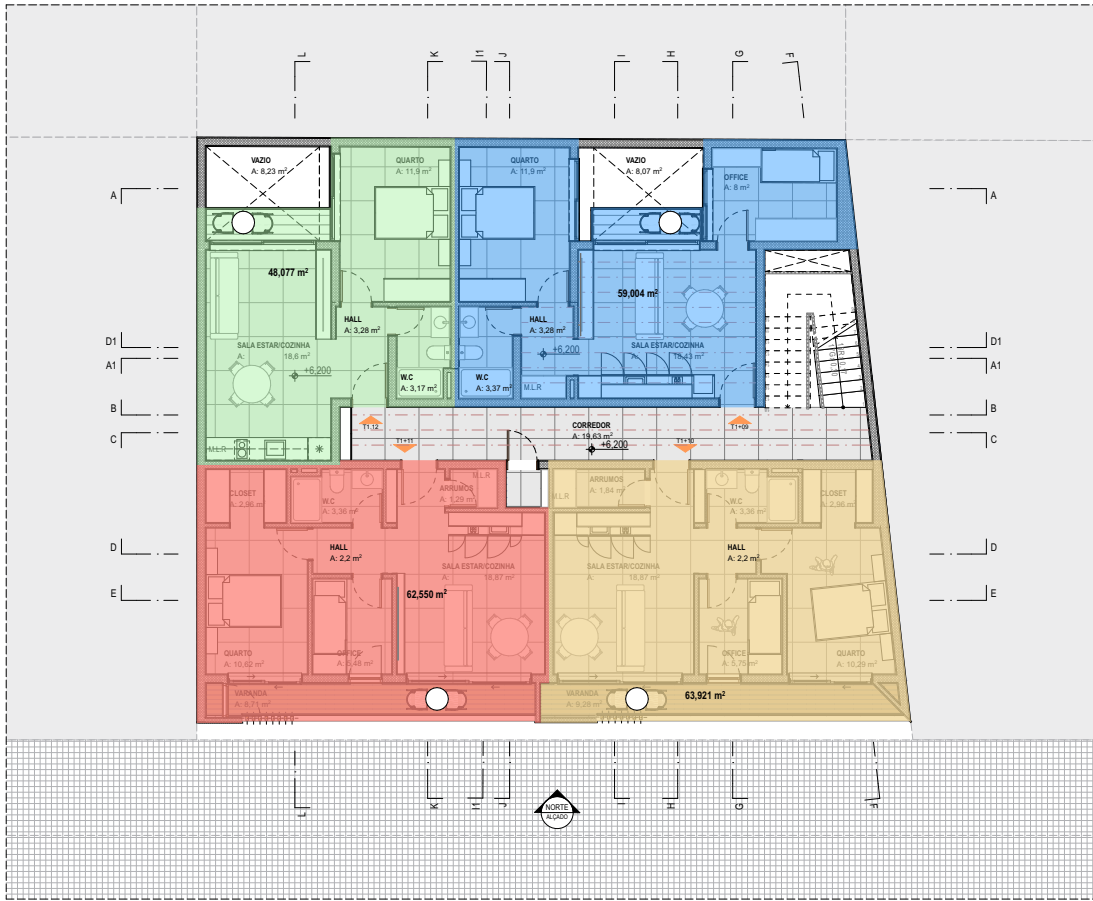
L K I1 J I H G F

A A

D1 D1
A1 A1
B B
C C

D D
E E

VAZIO
A: 8,23 m²

QUARTO
A: 11,9 m²

48,077 m²

HALL
A: 3,28 m²

SALA ESTAR/COZINHA
A: 18,6 m²

+6,200

W.C
A: 3,17 m²

M.L.R

QUARTO
A: 11,9 m²

VAZIO
A: 8,07 m²

OFFICE
A: 8 m²

59,004 m²

HALL
A: 3,28 m²

+6,200

W.C
A: 3,37 m²

M.L.R

SALA ESTAR/COZINHA
A: 18,43 m²

T1.12
T1+11
CORREDOR
A: 19,63 m²
+6,200
T1+10
T1+09

CLOSET
A: 2,96 m²

W.C
A: 3,36 m²

ARRUMOS
A: 1,29 m²

M.L.R

HALL
A: 2,2 m²

SALA ESTAR/COZINHA
A: 18,87 m²

62,550 m²

QUARTO
A: 10,62 m²

OFFICE
A: 5,48 m²

VARANDA
A: 8,71 m²

M.L.R

ARRUMOS
A: 1,84 m²

W.C
A: 3,36 m²

CLOSET
A: 2,96 m²

HALL
A: 2,2 m²

SALA ESTAR/COZINHA
A: 18,87 m²

OFFICE
A: 5,76 m²

QUARTO
A: 10,29 m²

VARANDA
A: 9,28 m²

63,921 m²

L K I1 J I H G F

NORTE
ALÇADO